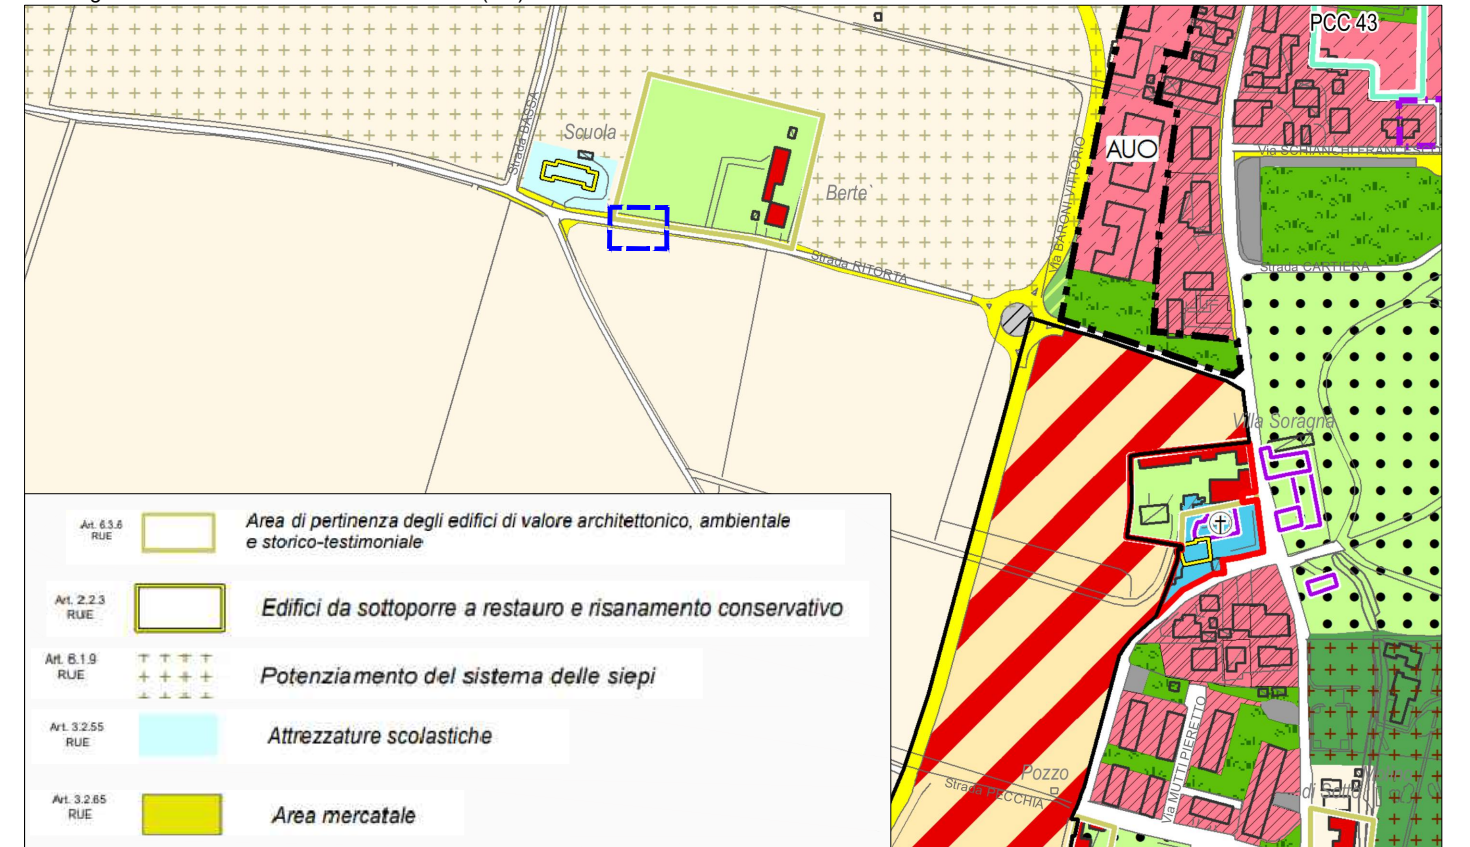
PCC 43

Scuola

Strada BASSA

Berte

AUO

Via BARONI VITTORIO

Via SCHIANCHI FRANCESCO

Strada CARTIERA

Strada RITORTA

Villa Soragna

Pozzo

Strada PECCHIA

Via MUTTI PIERETTO

Art. 6.3.6 RUE — Area di pertinenza degli edifici di valore architettonico, ambientale e storico-testimoniale

Art. 2.2.3 RUE — Edifici da sottoporre a restauro e risanamento conservativo

Art. 6.1.9 RUE — Potenziamento del sistema delle siepi

Art. 3.2.55 RUE — Attrezzature scolastiche

Art. 3.2.65 RUE — Area mercatale